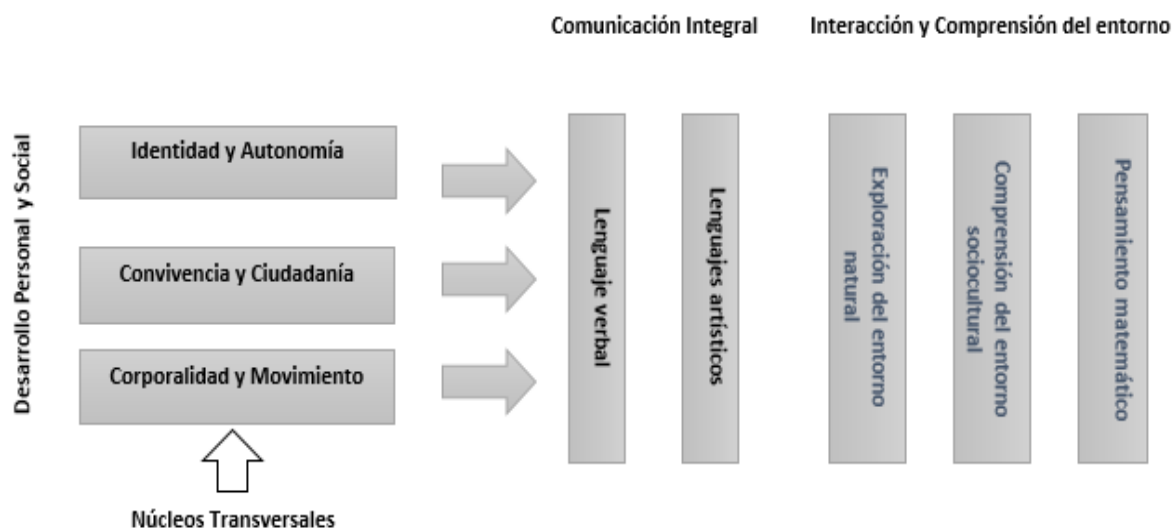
Comunicación Integral

Interacción y Comprensión del entorno

Desarrollo Personal y Social

Identidad y Autonomía

Convivencia y Ciudadanía

Corporalidad y Movimiento

Núcleos Transversales

Lenguaje verbal

Lenguajes artísticos

Exploración del entorno natural

Comprensión del entorno sociocultural

Pensamiento matemático